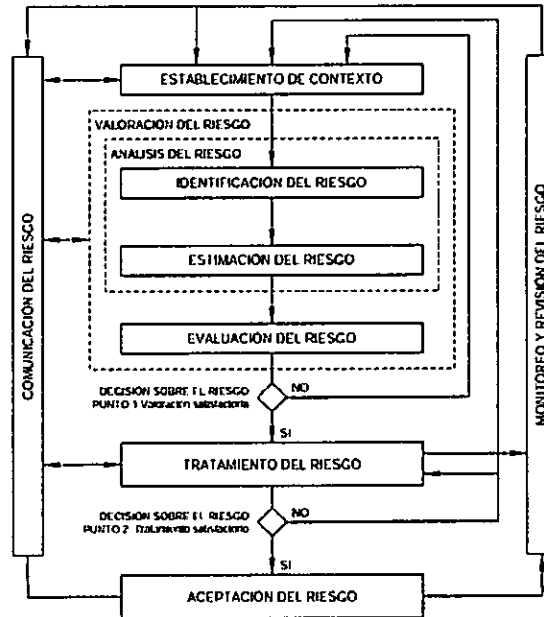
COMUNICACION DEL RIESGO

ESTABLECIMIENTO DE CONTEXTO

VALORACION DEL RIESGO

ANALISIS DEL RIESGO

IDENTIFICACION DEL RIESGO

ESTIMACION DEL RIESGO

EVALUACION DEL RIESGO

DECISION SOBRE EL RIESGO PUNTO 1 Valoración satisfactoria

NO

SI

TRATAMIENTO DEL RIESGO

DECISION SOBRE EL RIESGO PUNTO 2 Tratamiento satisfactorio

NO

SI

ACEPTACION DEL RIESGO

MONITOREO Y REVISION DEL RIESGO